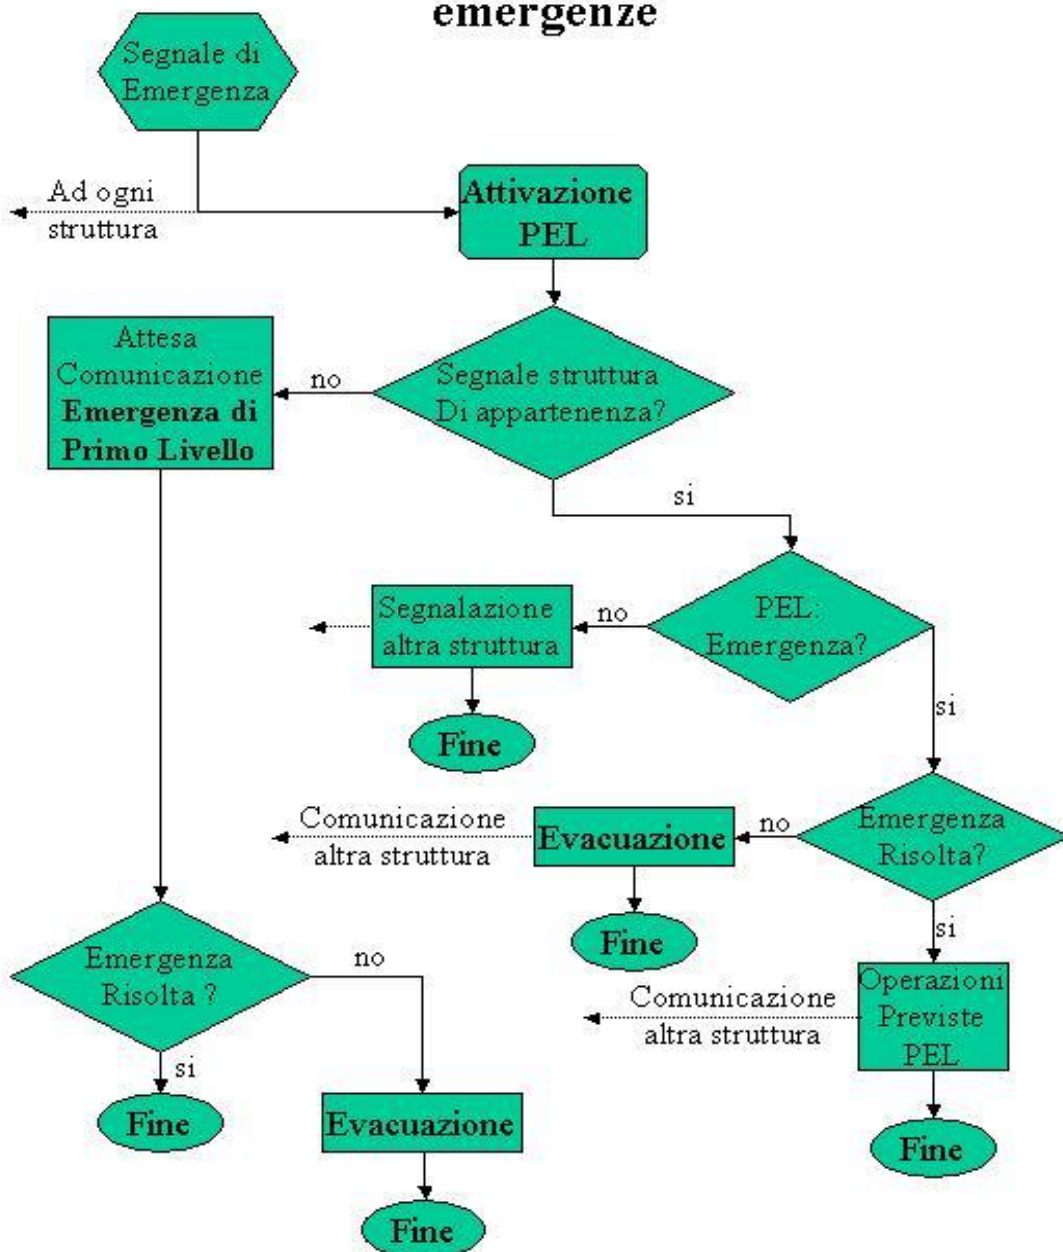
emergenze

Segnale di Emergenza

Ad ogni struttura

Attivazione PEL

Attesa Comunicazione **Emergenza di Primo Livello**

no

Segnale struttura Di appartenenza?

si

Segnalazione altra struttura

no

PEL: Emergenza?

Fine

si

Comunicazione altra struttura

Evacuazione

no

Emergenza Risolta?

Fine

si

Emergenza Risolta ?

no

Comunicazione altra struttura

Operazioni Previste PEL

si

Fine

Evacuazione

Fine

Fine